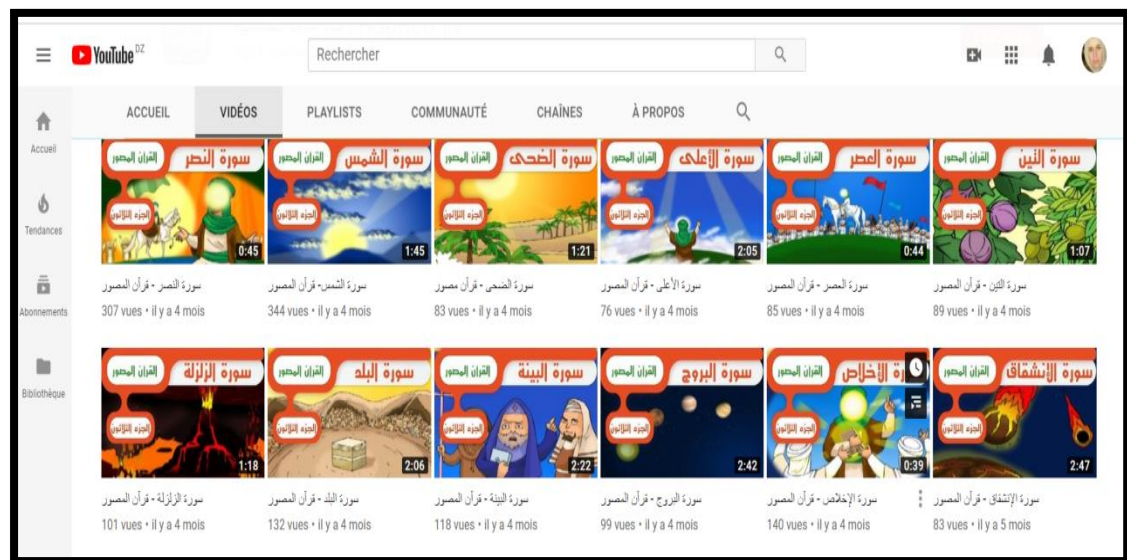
YouTube DZ

Rechercher

Accueil

Tendances

Abonnements

Bibliothèque

ACCUEIL VIDÉOS PLAYLISTS COMMUNAUTÉ CHAÎNES À PROPOS

سورة النصر القرآن المصور الجزء الثلاثون 0:45
سورة النصر - قرآن المصور
307 vues • il y a 4 mois

سورة الشمس القرآن المصور الجزء الثلاثون 1:45
سورة الشمس- قرآن المصور
344 vues • il y a 4 mois

سورة الضحى القرآن المصور الجزء الثلاثون 1:21
سورة الضحى - قرآن مصور
83 vues • il y a 4 mois

سورة الأعلى القرآن المصور الجزء الثلاثون 2:05
سورة الأعلى - قرآن المصور
76 vues • il y a 4 mois

سورة العصر القرآن المصور الجزء الثلاثون 0:44
سورة العصر - قرآن المصور
85 vues • il y a 4 mois

سورة التين القرآن المصور الجزء الثلاثون 1:07
سورة التين - قرآن المصور
89 vues • il y a 4 mois

سورة الزلزلة القرآن المصور الجزء الثلاثون 1:18
سورة الزلزلة - قرآن المصور
101 vues • il y a 4 mois

سورة البلد القرآن المصور الجزء الثلاثون 2:06
سورة البلد - قرآن المصور
132 vues • il y a 4 mois

سورة البينة القرآن المصور الجزء الثلاثون 2:22
سورة البينة - قرآن المصور
118 vues • il y a 4 mois

سورة البروج القرآن المصور الجزء الثلاثون 2:42
سورة البروج - قرآن المصور
99 vues • il y a 4 mois

سورة الإخلاص القرآن المصور الجزء الثلاثون 0:39
سورة الإخلاص - قرآن المصور
140 vues • il y a 4 mois

سورة الإنشقاق القرآن المصور الجزء الثلاثون 2:47
سورة الإنشقاق - قرآن المصور
83 vues • il y a 5 mois